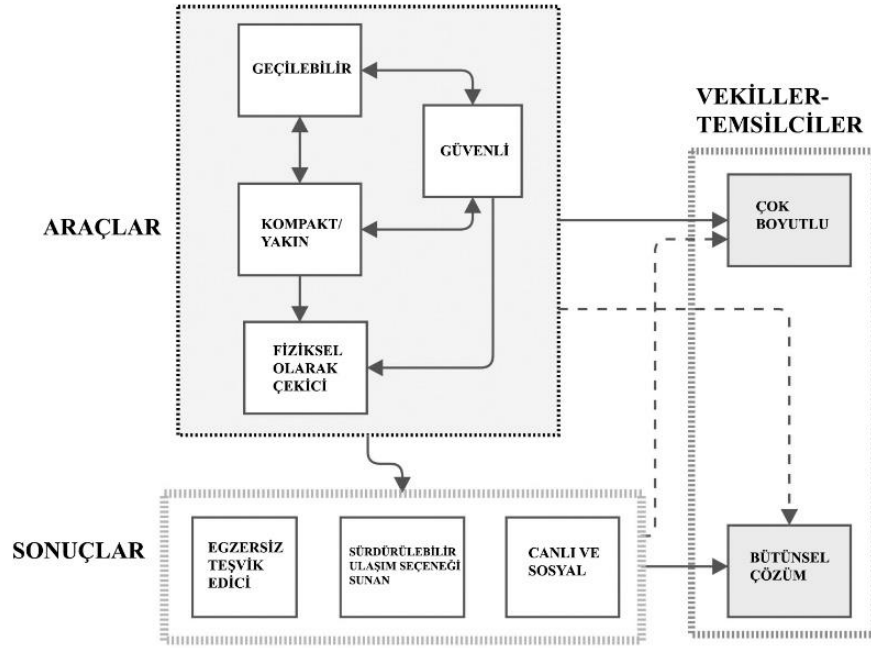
ARAÇLAR

GEÇİLEBİLİR

GÜVENLİ

KOMPAKT/ YAKIN

FİZİKSEL OLARAK ÇEKİCİ

VEKİLLER-TEMSİLCİLER

ÇOK BOYUTLU

SONUÇLAR

EGZERSİZ TEŞVİK EDİCİ

SÜRDÜRÜLEBİLİR ULAŞIM SEÇENEĞİ SUNAN

CANLI VE SOSYAL

BÜTÜNSEL ÇÖZÜM